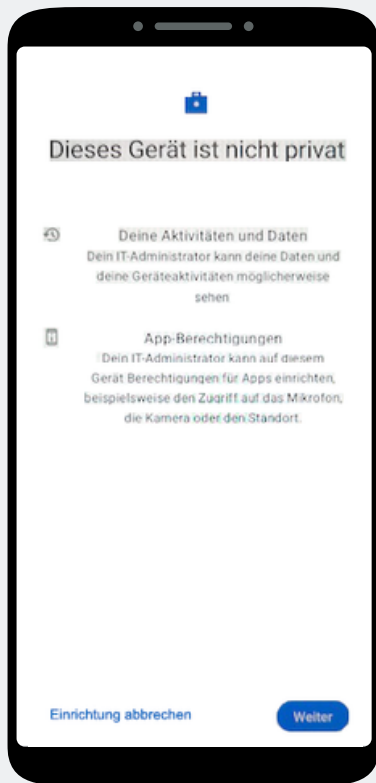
Dieses Gerät ist nicht privat

Deine Aktivitäten und Daten
Dein IT-Administrator kann deine Daten und deine Geräteaktivitäten möglicherweise sehen

App-Berechtigungen
Dein IT-Administrator kann auf diesem Gerät Berechtigungen für Apps einrichten, beispielsweise den Zugriff auf das Mikrofon, die Kamera oder den Standort.

Einrichtung abbrechen

Weiter